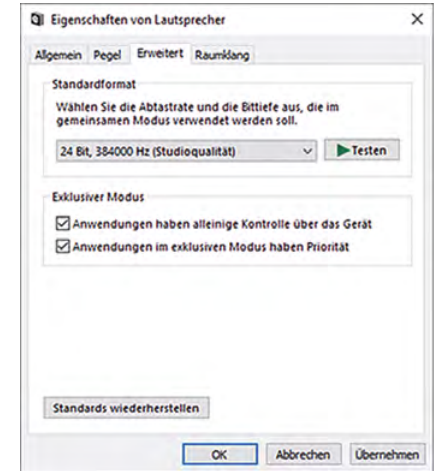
Eigenschaften von Lautsprecher

×

Allgemein Pegel Erweitert Raumklang

Standardformat

Wählen Sie die Abtastrate und die Bittiefe aus, die im gemeinsamen Modus verwendet werden soll.

24 Bit, 384000 Hz (Studioqualität)

Testen

Exklusiver Modus

Anwendungen haben alleinige Kontrolle über das Gerät

Anwendungen im exklusiven Modus haben Priorität

Standards wiederherstellen

OK Abbrechen Übernehmen